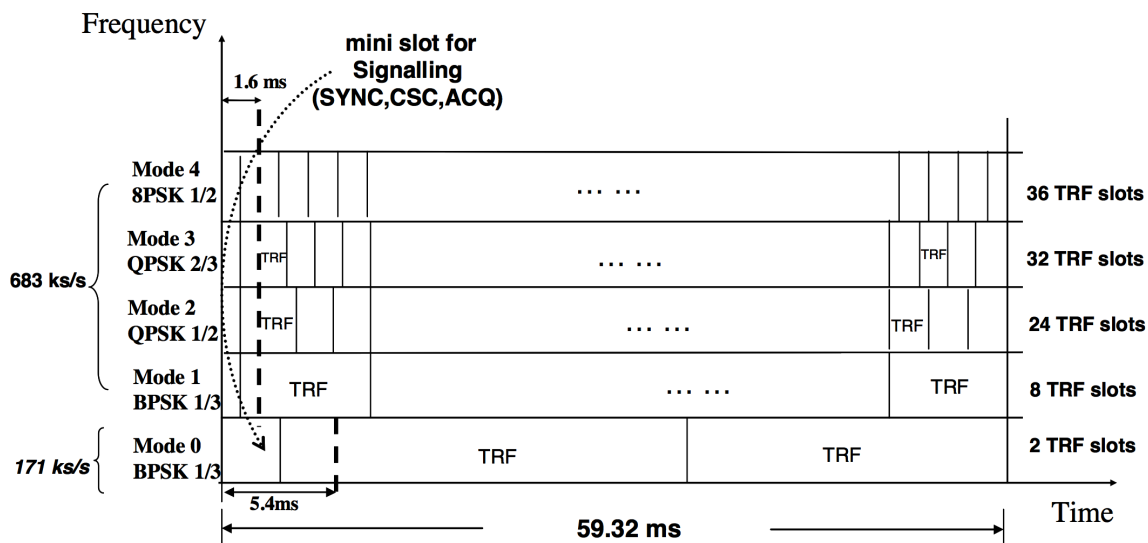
Frequency

mini slot for Signalling (SYNC,CSC,ACQ)

1.6 ms

Mode 4 8PSK 1/2

… …

36 TRF slots

Mode 3 QPSK 2/3

TRF

… …

TRF

32 TRF slots

683 ks/s

Mode 2 QPSK 1/2

TRF

… …

TRF

24 TRF slots

Mode 1 BPSK 1/3

TRF

… …

TRF

8 TRF slots

171 ks/s

Mode 0 BPSK 1/3

TRF

TRF

2 TRF slots

5.4ms

59.32 ms

Time